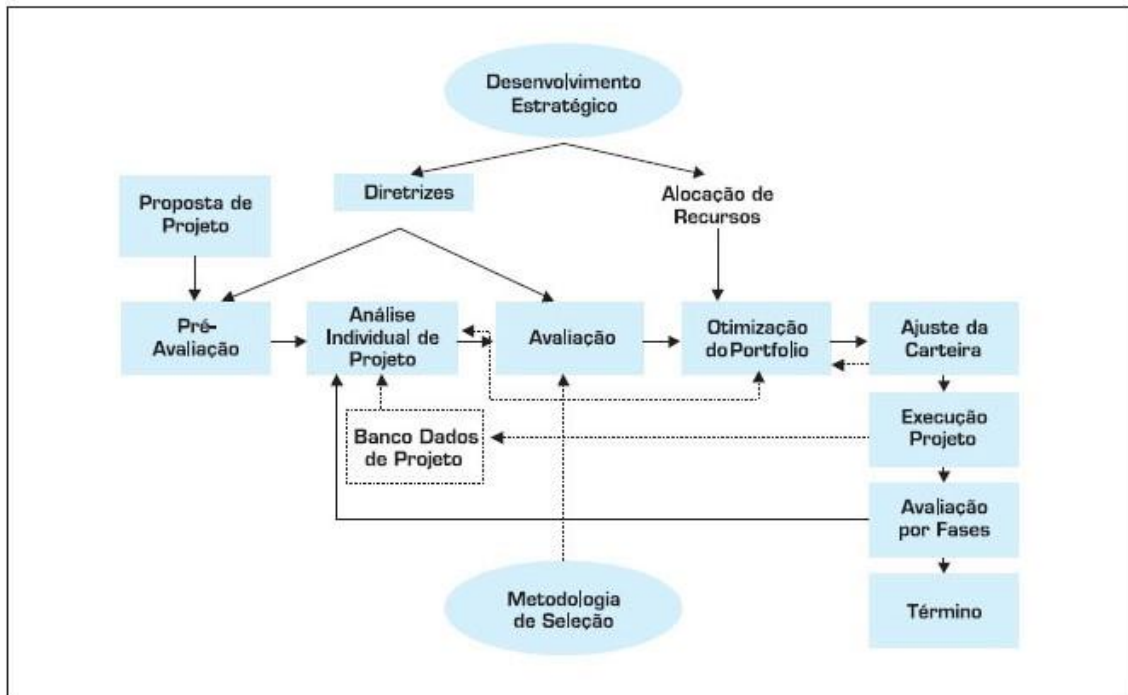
Desenvolvimento Estratégico

Diretrizes

Alocação de Recursos

Proposta de Projeto

Pré-Avaliação

Análise Individual de Projeto

Avaliação

Otimização do Portfolio

Ajuste da Carteira

Execução Projeto

Banco Dados de Projeto

Avaliação por Fases

Término

Metodologia de Seleção